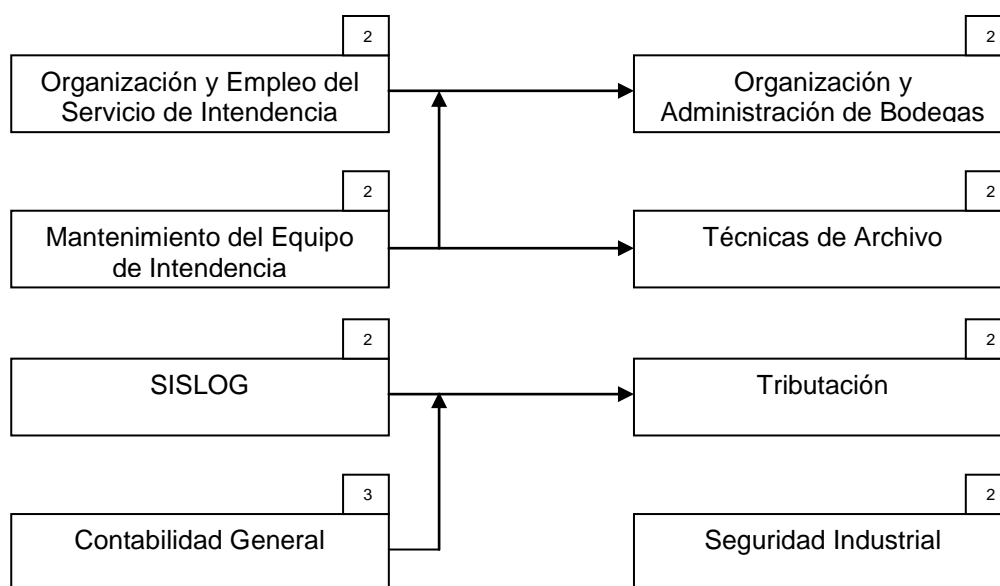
2
Organización y Empleo del Servicio de Intendencia

2
Organización y Administración de Bodegas

2
Mantenimiento del Equipo de Intendencia

2
Técnicas de Archivo

2
SISLOG

2
Tributación

3
Contabilidad General

2
Seguridad Industrial